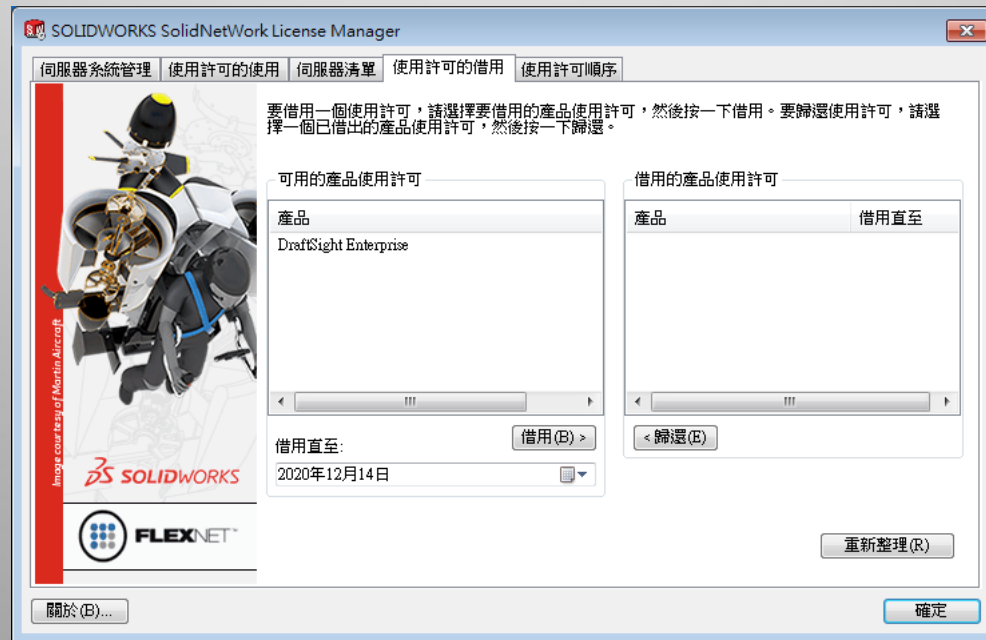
SOLIDWORKS SolidNetWork License Manager

伺服器系統管理 | 使用許可的使用 | 伺服器清單 | 使用許可的借用 | 使用許可順序

Image courtesy of Martin Aircraft

SOLIDWORKS

FLEXNET

要借用一個使用許可，請選擇要借用的產品使用許可，然後按一下借用。要歸還使用許可，請選擇一個已借出的產品使用許可，然後按一下歸還。

可用的產品使用許可

| 產品 |
|---|
| DraftSight Enterprise |

借用(B) >

借用直至:

2020年12月14日

借用的產品使用許可

| 產品 | 借用直至 |
|---|---|

< 歸還(E)

重新整理(R)

關於(B)...

確定